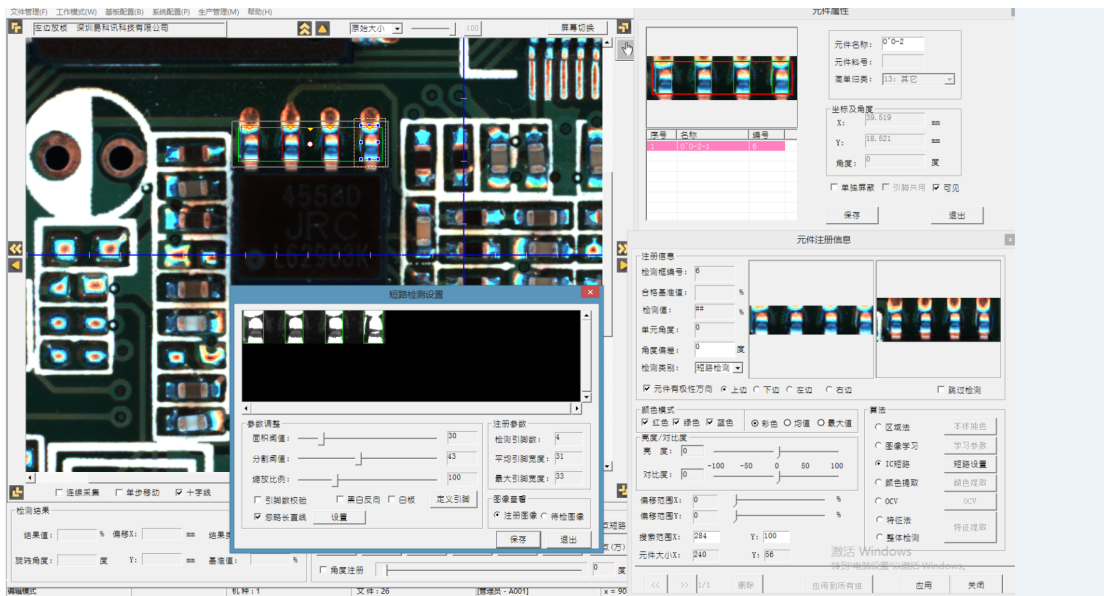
文件管理(F) 工作模式(W) 基板配置(B) 系统配置(P) 生产管理(M) 帮助(H)

左边板 深圳易科讯科技有限公司

原始大小

100

屏幕切换

45580
JRC
L62906K

连续采集 单步移动 十字线

检测结果

结果值: % 偏移X: mm

旋转角度: 度 Y: mm 基准值: %

角度注册

0

编辑模式 机种: 1 文件: 26 [管理员 - A001] x = 90

元件属性

元件名称: 0'0-2

元件料号:

简单归类: 13: 其它

坐标及角度

X: 39.519 mm

Y: 18.521 mm

角度: 0 度

单独屏蔽 引脚共用 可见

保存 退出

| 序号 | 名称 | 编号 |
|---|---|---|
| 1 | 0'0-2-1 | 6 |

元件注册信息

注册信息

检测框编号: 6

合格基准值: %

检测值: ## %

单元角度: 0

角度偏差: 0 度

检测类别: 短路检测

元件有极性方向 上边 下边 左边 右边

跳过检测

颜色模式

红色 绿色 蓝色 彩色 均值 最大值

亮度/对比度

亮 度: 0

-100 -50 0 50 100

对比度: 0

偏移范围X: 0 %

偏移范围Y: 0 %

搜索范围X: 284 Y: 100

元件大小X: 240 Y: 56

算法

区域法 不锈颜色

图像学习 学习参数

IC短路 短路设置

颜色提取 颜色提取

OCV OCV

特征法 特征提取

整体检测

<< >> 1/1 删除 应用到所有组 应用 关闭

激活 Windows
转到"电脑设置"以激活 Windows。

短路检测设置

参数调整

面积阈值: 30

分割阈值: 43

缩放比例: 100

引脚数校验 黑白反向 白板 定义引脚

忽略长直线 设置

注册参数

检测引脚数: 4

平均引脚宽度: 31

最大引脚宽度: 33

图像查看

注册图像 待检图像

保存 退出